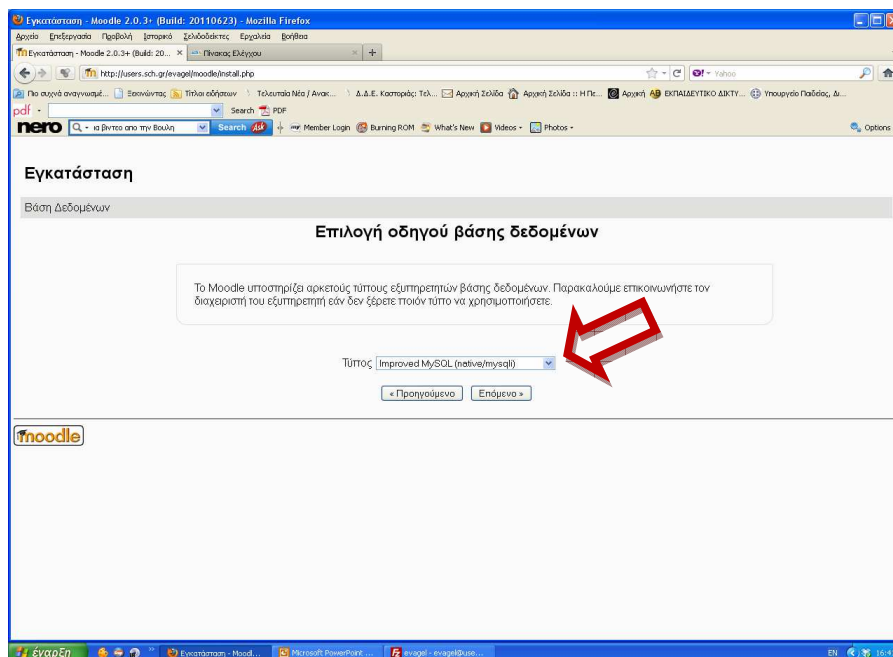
Εγκατάσταση - Moodle 2.0.3+ (Build: 20110623) - Mozilla Firefox

Αρχείο Επεξεργασία Προβολή Ιστορικό Σελιδοδείκτες Εργαλεία Βοήθεια

Εγκατάσταση - Moodle 2.0.3+ (Build: 20... × Πίνακας Ελέγχου × +

http://users.sch.gr/evagel/moodle/install.php

Yahoo

Πιο συχνά αναγνωσμέ... Ξεκινώντας Τίτλοι ειδήσεων Τελευταία Νέα / Ανακ... Δ.Δ.Ε. Καστοριάς: Τελ... Αρχική Σελίδα Αρχική Σελίδα :: Η Πε... Αρχική ΕΚΠΑΙΔΕΥΤΙΚΟ ΔΙΚΤΥ... Υπουργείο Παιδείας, Δι...

pdf Search PDF

nero Q - τα βιντεο απο την Βουλη Search Member Login Burning ROM What's New Videos Photos Options

Εγκατάσταση

Βάση Δεδομένων

Επιλογή οδηγού βάσης δεδομένων

Το Moodle υποστηρίζει αρκετούς τύπους εξυπηρετητών βάσης δεδομένων. Παρακαλούμε επικοινωνήστε τον διαχειριστή του εξυπηρετητή εάν δεν ξέρετε ποιόν τύπο να χρησιμοποιήσετε.

Τύπος Improved MySQL (native/mysqli)

« Προηγούμενο Επόμενο »

moodle

έναρξη Εγκατάσταση - Moodl... Microsoft PowerPoint ... evagel - evagel@use... EN 16:4